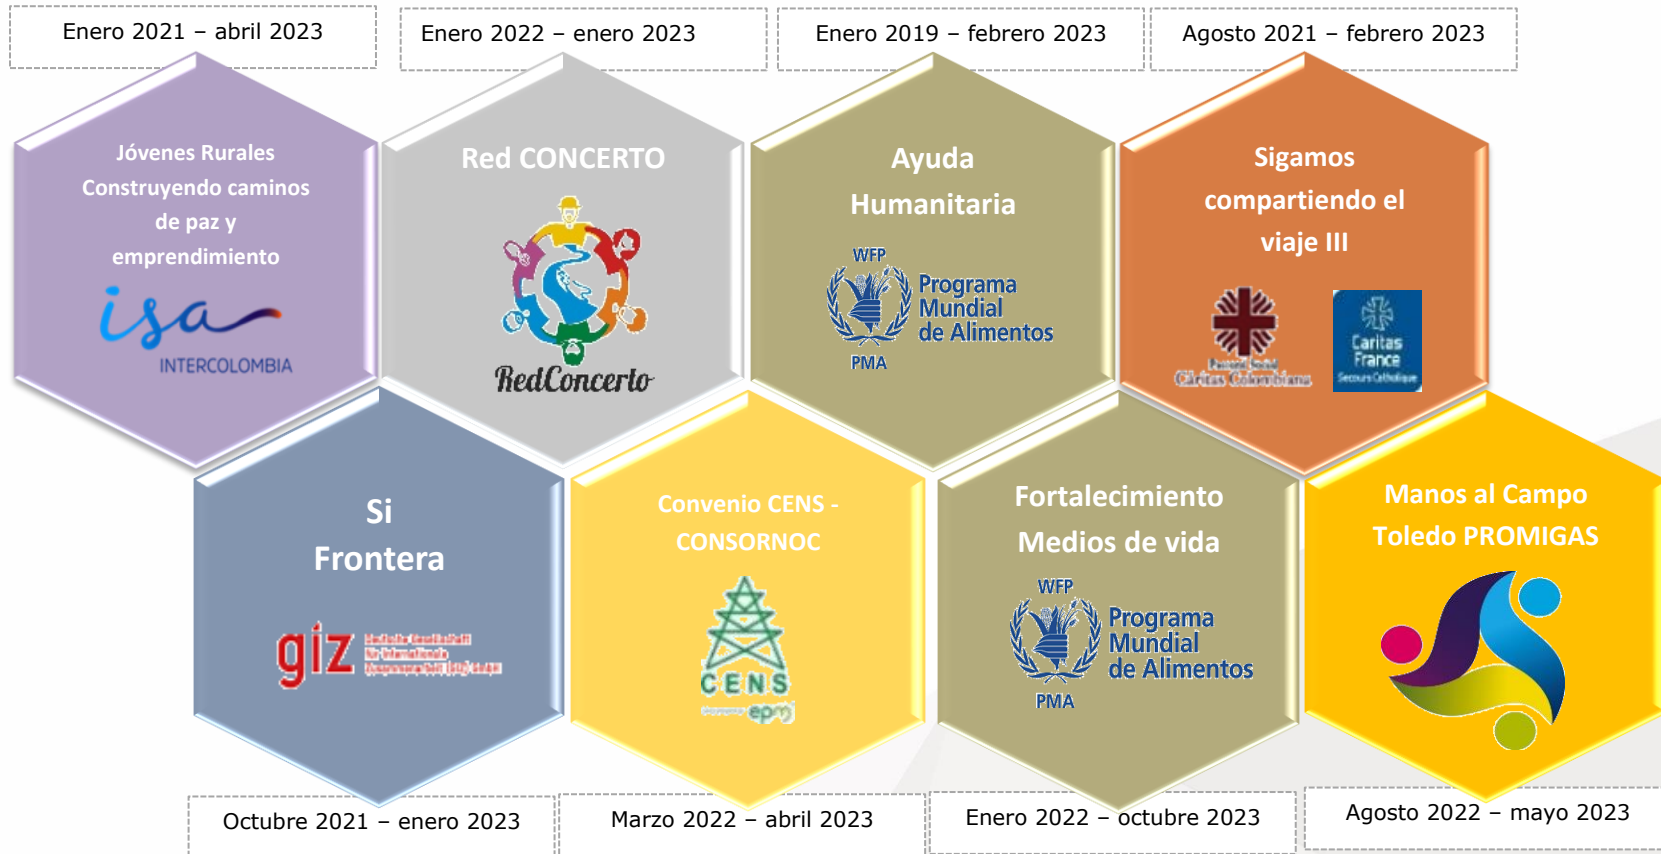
Enero 2021 – abril 2023

Enero 2022 – enero 2023

Enero 2019 – febrero 2023

Agosto 2021 – febrero 2023

Jóvenes Rurales Construyendo caminos de paz y emprendimiento

isa

INTERCOLOMBIA

Red CONCERTO

RedConcerto

Ayuda Humanitaria

WFP

Programa Mundial de Alimentos

PMA

Sigamos compartiendo el viaje III

Pastoral Social Cáritas Colombiana

Caritas France Secours Catholique

Si Frontera

giz

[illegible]

Convenio CENS - CONSORNOC

CENS

epm

Fortalecimiento Medios de vida

WFP

Programa Mundial de Alimentos

PMA

Manos al Campo Toledo PROMIGAS

Octubre 2021 – enero 2023

Marzo 2022 – abril 2023

Enero 2022 – octubre 2023

Agosto 2022 – mayo 2023